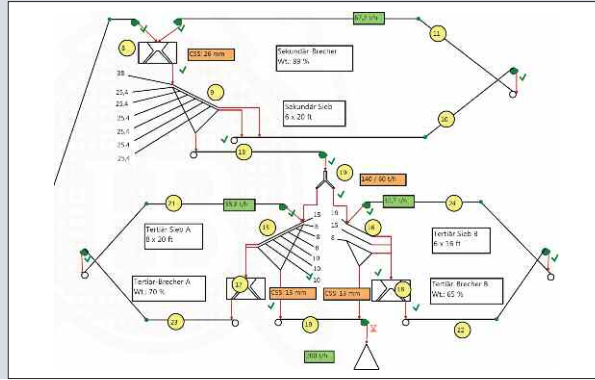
67,2 t/h

8

CSS: 26 mm

Sekundär-Brecher
Wt.: 89 %

21

38
25,4
25,4
25,4
25,4
25,4
25,4

9

Sekundär Sieb
6 x 20 ft

20

18

19

140 / 60 t/h

21

55,2 t/h

57,7 t/h

24

Tertiär Sieb A
8 x 20 ft

15

15
8
6
8
10
10
10

16

16
8
8

Tertiär Sieb B
6 x 16 ft

Tertiär-Brecher A
Wt.: 70 %

17

18

Tertiär-Brecher B
Wt.: 65 %

CSS: 15 mm

CSS: 13 mm

23

19

22

200 t/h